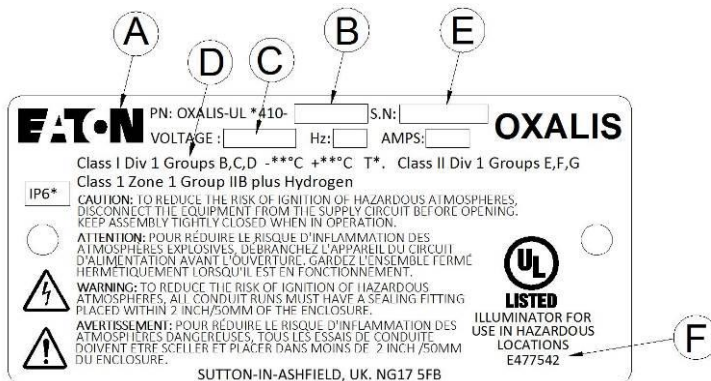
A
B
E
D
C

EATON PN: OXALIS-UL *410- S.N: OXALIS
VOLTAGE : Hz: AMPS:

Class I Div 1 Groups B,C,D -**°C +**°C T*. Class II Div 1 Groups E,F,G
Class 1 Zone 1 Group IIB plus Hydrogen

IP6*

CAUTION: TO REDUCE THE RISK OF IGNITION OF HAZARDOUS ATMOSPHERES, DISCONNECT THE EQUIPMENT FROM THE SUPPLY CIRCUIT BEFORE OPENING. KEEP ASSEMBLY TIGHTLY CLOSED WHEN IN OPERATION.

ATTENTION: POUR RÉDUIRE LE RISQUE D'INFLAMMATION DES ATMOSPHÈRES EXPLOSIVES, DÉBRANCHEZ L'APPAREIL DU CIRCUIT D'ALIMENTATION AVANT L'OUVERTURE. GARDEZ L'ENSEMBLE FERMÉ HERMÉTIQUEMENT LORSQU'IL EST EN FONCTIONNEMENT.

WARNING: TO REDUCE THE RISK OF IGNITION OF HAZARDOUS ATMOSPHERES, ALL CONDUIT RUNS MUST HAVE A SEALING FITTING PLACED WITHIN 2 INCH/50MM OF THE ENCLOSURE.

AVERTISSEMENT: POUR RÉDUIRE LE RISQUE D'INFLAMMATION DES ATMOSPHÈRES DANGEREUSES, TOUS LES ESSAIS DE CONDUITE DOIVENT ÊTRE SCELLER ET PLACER DANS MOINS DE 2 INCH /50MM DU ENCLOSURE.

UL
LISTED
ILLUMINATOR FOR USE IN HAZARDOUS LOCATIONS
E477542

F

SUTTON-IN-ASHFIELD, UK. NG17 5FB